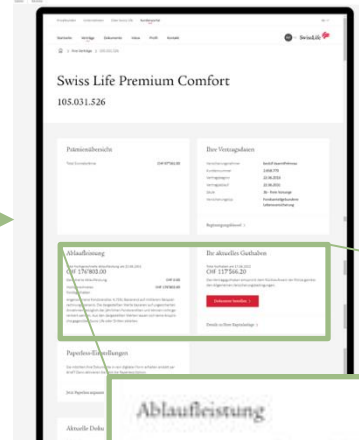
Swiss Life Premium Comfort

105.031.526

Potenzialübersicht

Ihre Vertragsdaten

Ablaufleistung

CHF 176'800.00

Ihr aktuelles Guthaben

CHF 117'566.20

Paperless-Einstellungen

Aktuelle Doku

Ablaufleistung